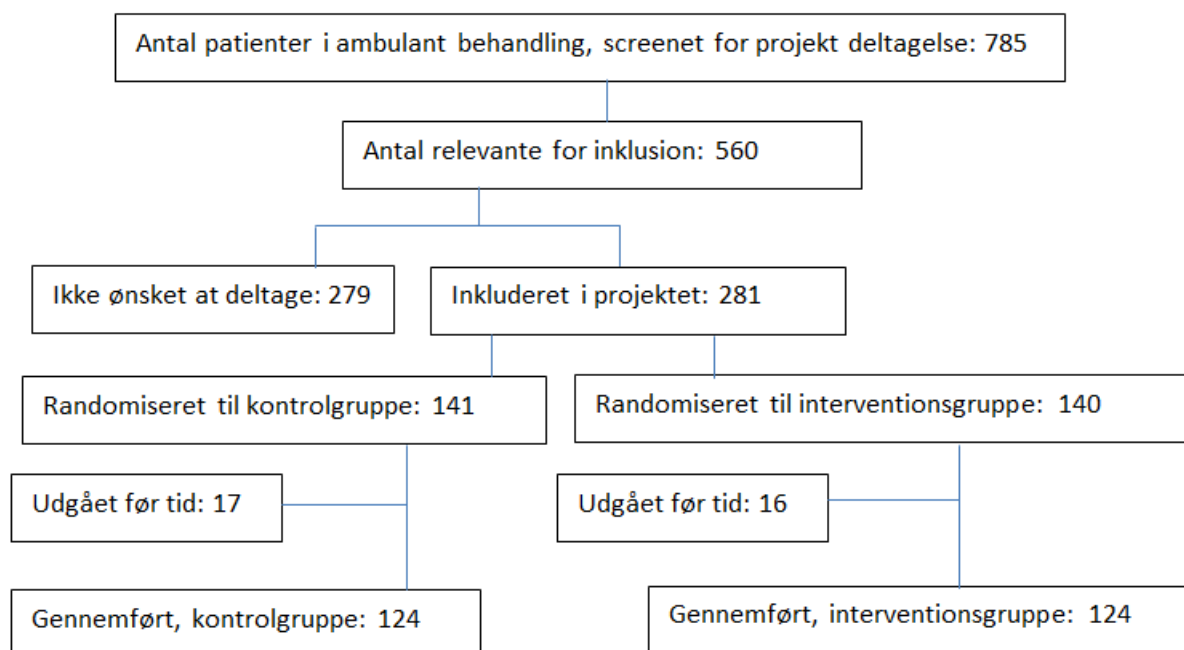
Antal patienter i ambulant behandling, screenet for projekt deltagelse: 785

Antal relevante for inklusion: 560

Ikke ønsket at deltage: 279

Inkluderet i projektet: 281

Randomiseret til kontrolgruppe: 141

Randomiseret til interventionsgruppe: 140

Udgået før tid: 17

Udgået før tid: 16

Gennemført, kontrolgruppe: 124

Gennemført, interventionsgruppe: 124